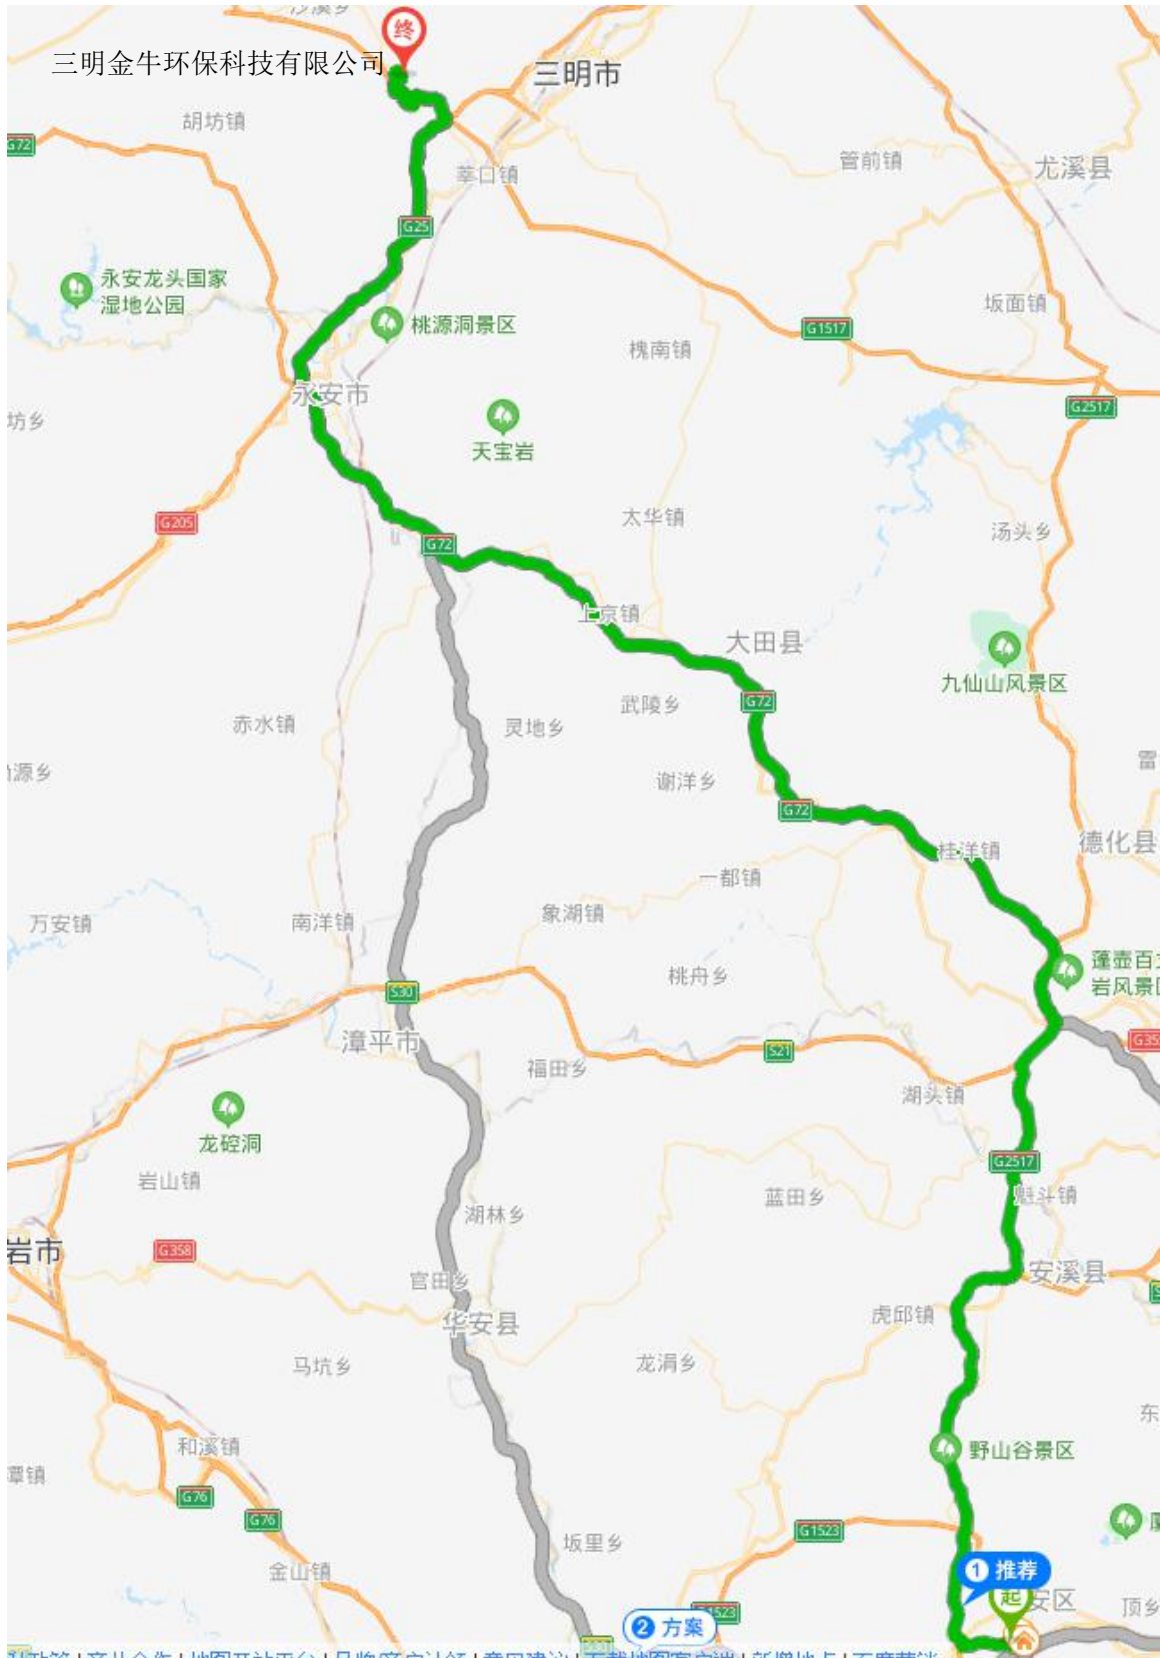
终
三明金牛环保科技有限公司
三明市
G72
胡坊镇
莘口镇
管前镇
尤溪县
G25
永安龙头国家湿地公园
桃源洞景区
坂面镇
G1517
槐南镇
永安市
坊乡
天宝岩
G2517
G205
太华镇
汤头乡
G72
上京镇
大田县
九仙山风景区
武陵乡
G72
赤水镇
灵地乡
源乡
谢洋乡
G72
桂洋镇
德化县
一都镇
万安镇
南洋镇
象湖镇
蓬壶百
岩风景
桃舟乡
S30
漳平市
S21
福田乡
湖头镇
龙硿洞
G2517
岩山镇
湖林乡
蓝田乡
魁斗镇
岩市
G358
官田乡
安溪县
华安县
虎邱镇
马坑乡
龙涓乡
和溪镇
东
潭镇
野山谷景区
G76
G76
G1523
坂里乡
金山镇
1 推荐
起
安区
顶乡
2 方案
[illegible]